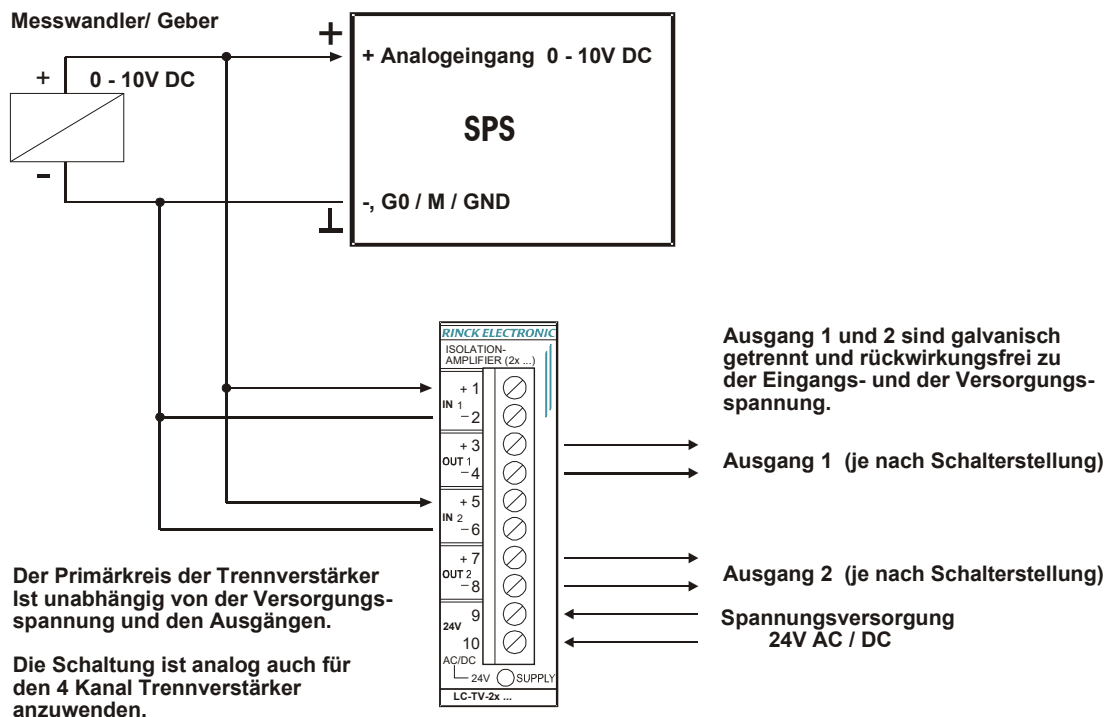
Messwandler/ Geber

+

0 - 10V DC

+

–

+ Analogeingang 0 - 10V DC

SPS

-, G0 / M / GND

⊥

RINCK ELECTRONIC

ISOLATION-AMPLIFIER (2x ...)

+ 1
IN 1
– 2

+ 3
OUT 1
– 4

+ 5
IN 2
– 6

+ 7
OUT 2
– 8

9
24V
10

AC/DC
24V SUPPLY

LC-TV-2x ...

Ausgang 1 und 2 sind galvanisch getrennt und rückwirkungsfrei zu der Eingangs- und der Versorgungsspannung.

Ausgang 1 (je nach Schalterstellung)

Ausgang 2 (je nach Schalterstellung)

Spannungsversorgung
24V AC / DC

Der Primärkreis der Trennverstärker Ist unabhängig von der Versorgungsspannung und den Ausgängen.

Die Schaltung ist analog auch für den 4 Kanal Trennverstärker anzuwenden.